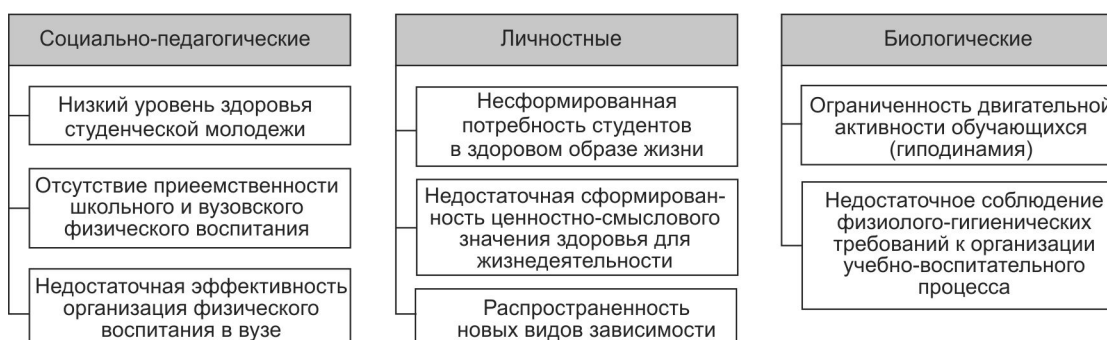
Социально-педагогические

Низкий уровень здоровья студенческой молодежи

Отсутствие приеемственности школьного и вузовского физического воспитания

Недостаточная эффективность организация физического воспитания в вузе

Личностные

Несформированная потребность студентов в здоровом образе жизни

Недостаточная сформированность ценностно-смыслового значения здоровья для жизнедеятельности

Распространенность новых видов зависимости

Биологические

Ограниченность двигательной активности обучающихся (гиподинамия)

Недостаточное соблюдение физиолого-гигиенических требований к организации учебно-воспитательного процесса